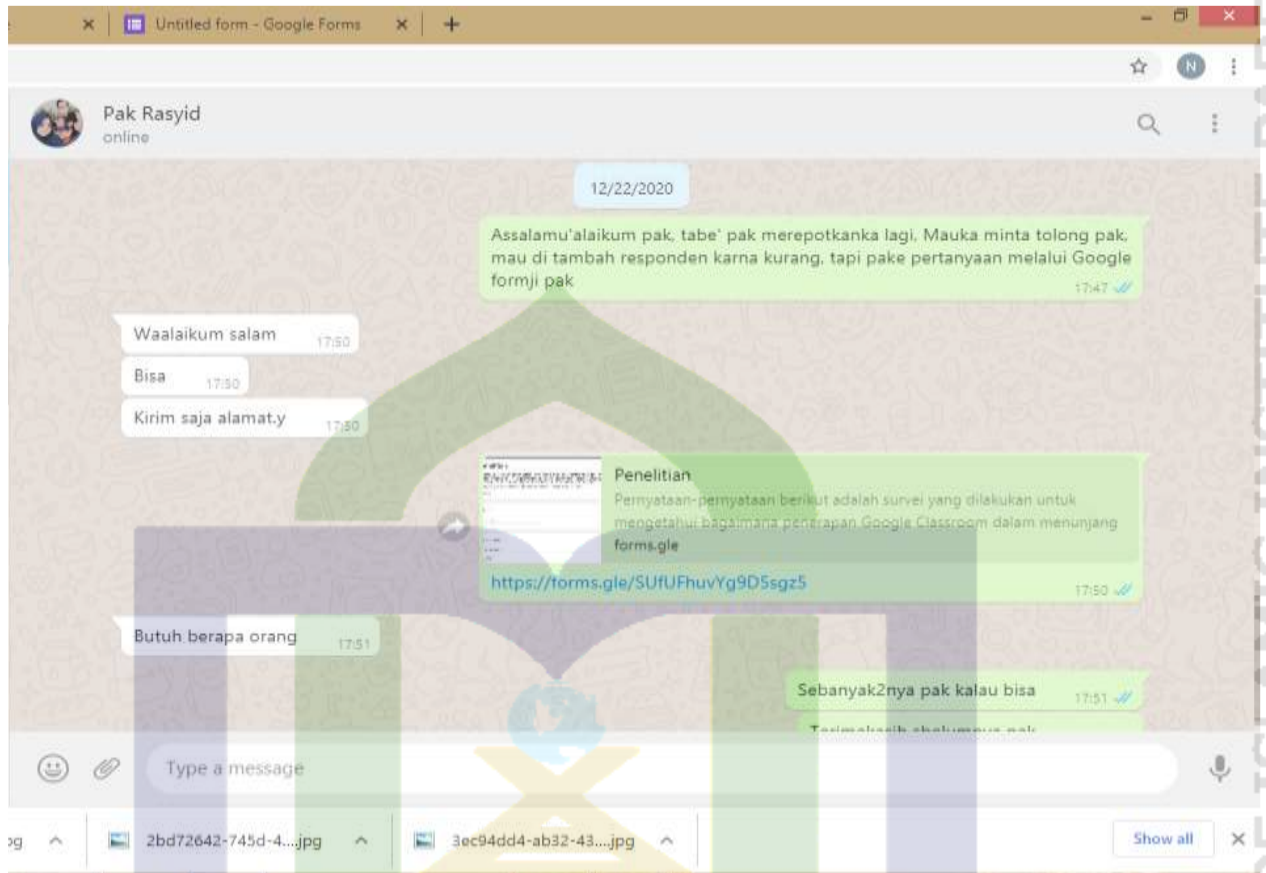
Untitled form - Google Forms

N

Pak Rasyid
online

12/22/2020

Assalamu'alaikum pak, tabe' pak merepotkanka lagi. Mauka minta tolong pak, mau di tambah responden karna kurang, tapi pake pertanyaan melalui Google formji pak 17:47

Waalaikum salam 17:50

Bisa 17:50

Kirim saja alamat.y 17:50

Penelitian
Pernyataan-pernyataan berikut adalah survei yang dilakukan untuk mengetahui bagaimana penerapan Google Classroom dalam menunjang
forms.gle
https://forms.gle/SUfUFhuvYg9D5sgz5 17:50

Butuh berapa orang 17:51

Sebanyak2nya pak kalau bisa 17:51

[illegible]

Type a message

pg

2bd72642-745d-4....jpg

3ec94dd4-ab32-43....jpg

Show all